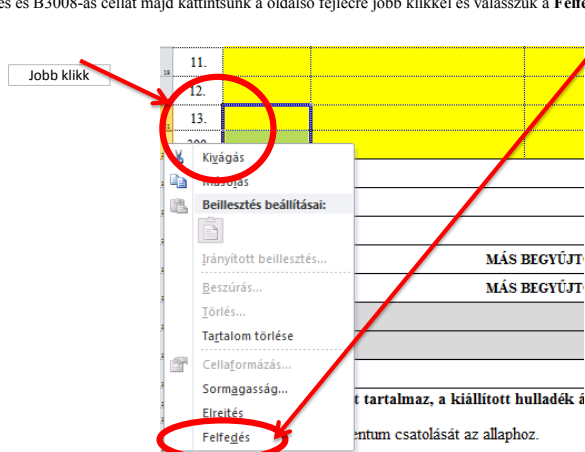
és és B3008-as cellát majd kattintsunk a oldalsó fejlécre jobb klikkel és válasszuk a Felf

Jobb klikk

11.
12.
13.
200

Kivágás
Másolás
Beillesztés beállításai:
Irányított beillesztés...
Beszúrás...
Törlés...
Tartalom törlése
Cellaformázás...
Sormagasság...
Elrejtés
Felfedés

MÁS BEGYŰJTŐ
MÁS BEGYŰJTŐ

t tartalmaz, a kiállított hulladék á
entum csatolását az allaphoz.